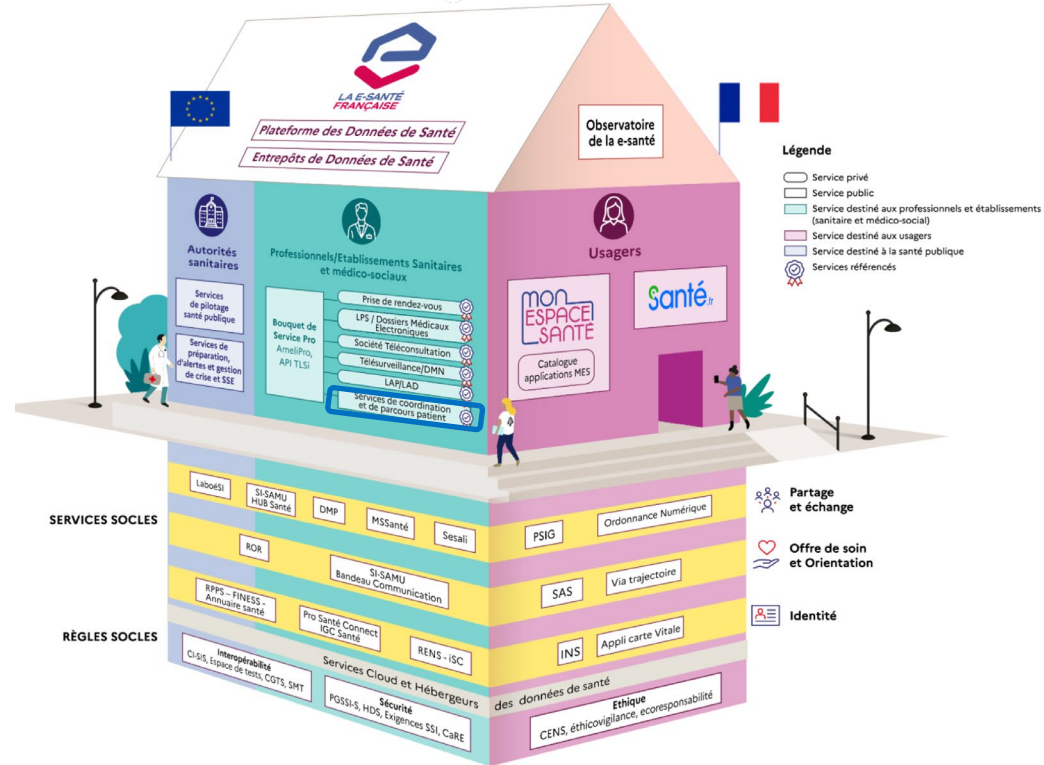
LA E-SANTÉ FRANÇAISE

Plateforme des Données de Santé

Entrepôts de Données de Santé

Observatoire de la e-santé

Légende

Service privé

Service public

Service destiné aux professionnels et établissements (sanitaire et médico-social)

Service destiné aux usagers

Service destiné à la santé publique

Services référencés

Autorités sanitaires

Services de pilotage santé publique

Services de préparation, d'alertes et gestion de crise et SSE

Professionnels/Etablissements Sanitaires et médico-sociaux

Bouquet de Service Pro AmeliPro, API TLSi

Prise de rendez-vous

LPS / Dossiers Médicaux Electroniques

Société Téléconsultation

Télésurveillance/DMN

LAP/LAD

Services de coordination et de parcours patient

Usagers

MON ESPACE SANTÉ

Catalogue applications MES

Santé.fr

SERVICES SOCLES

LaboéSI

SI-SAMU HUB Santé

DMP

MSSanté

Sesali

ROR

SI-SAMU Bandeau Communication

RPPS - FINESS - Annuaire santé

Pro Santé Connect IGC Santé

RENS - iSC

PSIG

Ordonnance Numérique

SAS

Via trajectoire

INS

Appli carte Vitale

Partage et échange

Offre de soin et Orientation

Identité

RÈGLES SOCLES

Interopérabilité
CI-SIS, Espace de tests, CGTS, SMT

Services Cloud et Hébergeurs des données de santé

Sécurité
PGSSI-S, HDS, Exigences SSI, CaRE

Ethique
CENS, éthicovigilance, ecoresponsabilité